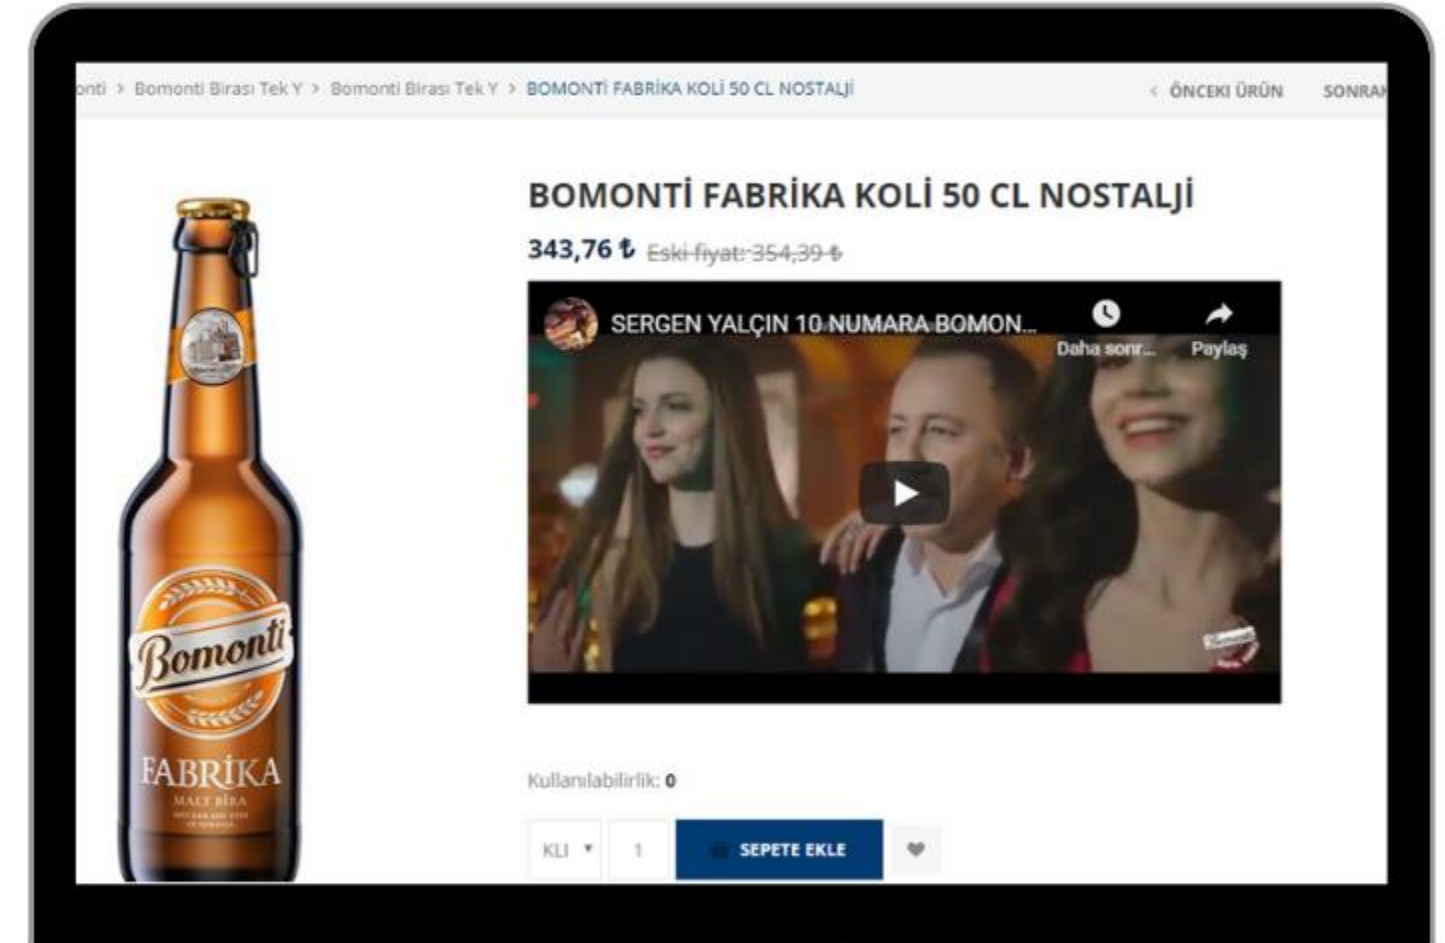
onti > Bomonti Birası Tek Y > Bomonti Birası Tek Y > BOMONTİ FABRİKA KOLİ 50 CL NOSTALJİ

< ÖNCEKİ ÜRÜN SONRA

BOMONTİ FABRİKA KOLİ 50 CL NOSTALJİ

343,76 ₺ Eski fiyat: 354,39 ₺

SERGEN YALÇIN 10 NUMARA BOMON...

Daha sonr...

Paylaş

Bomonti

FABRİKA

MALT BİRA

Kullanılabilirlik: 0

KLI

1

SEPETE EKLE